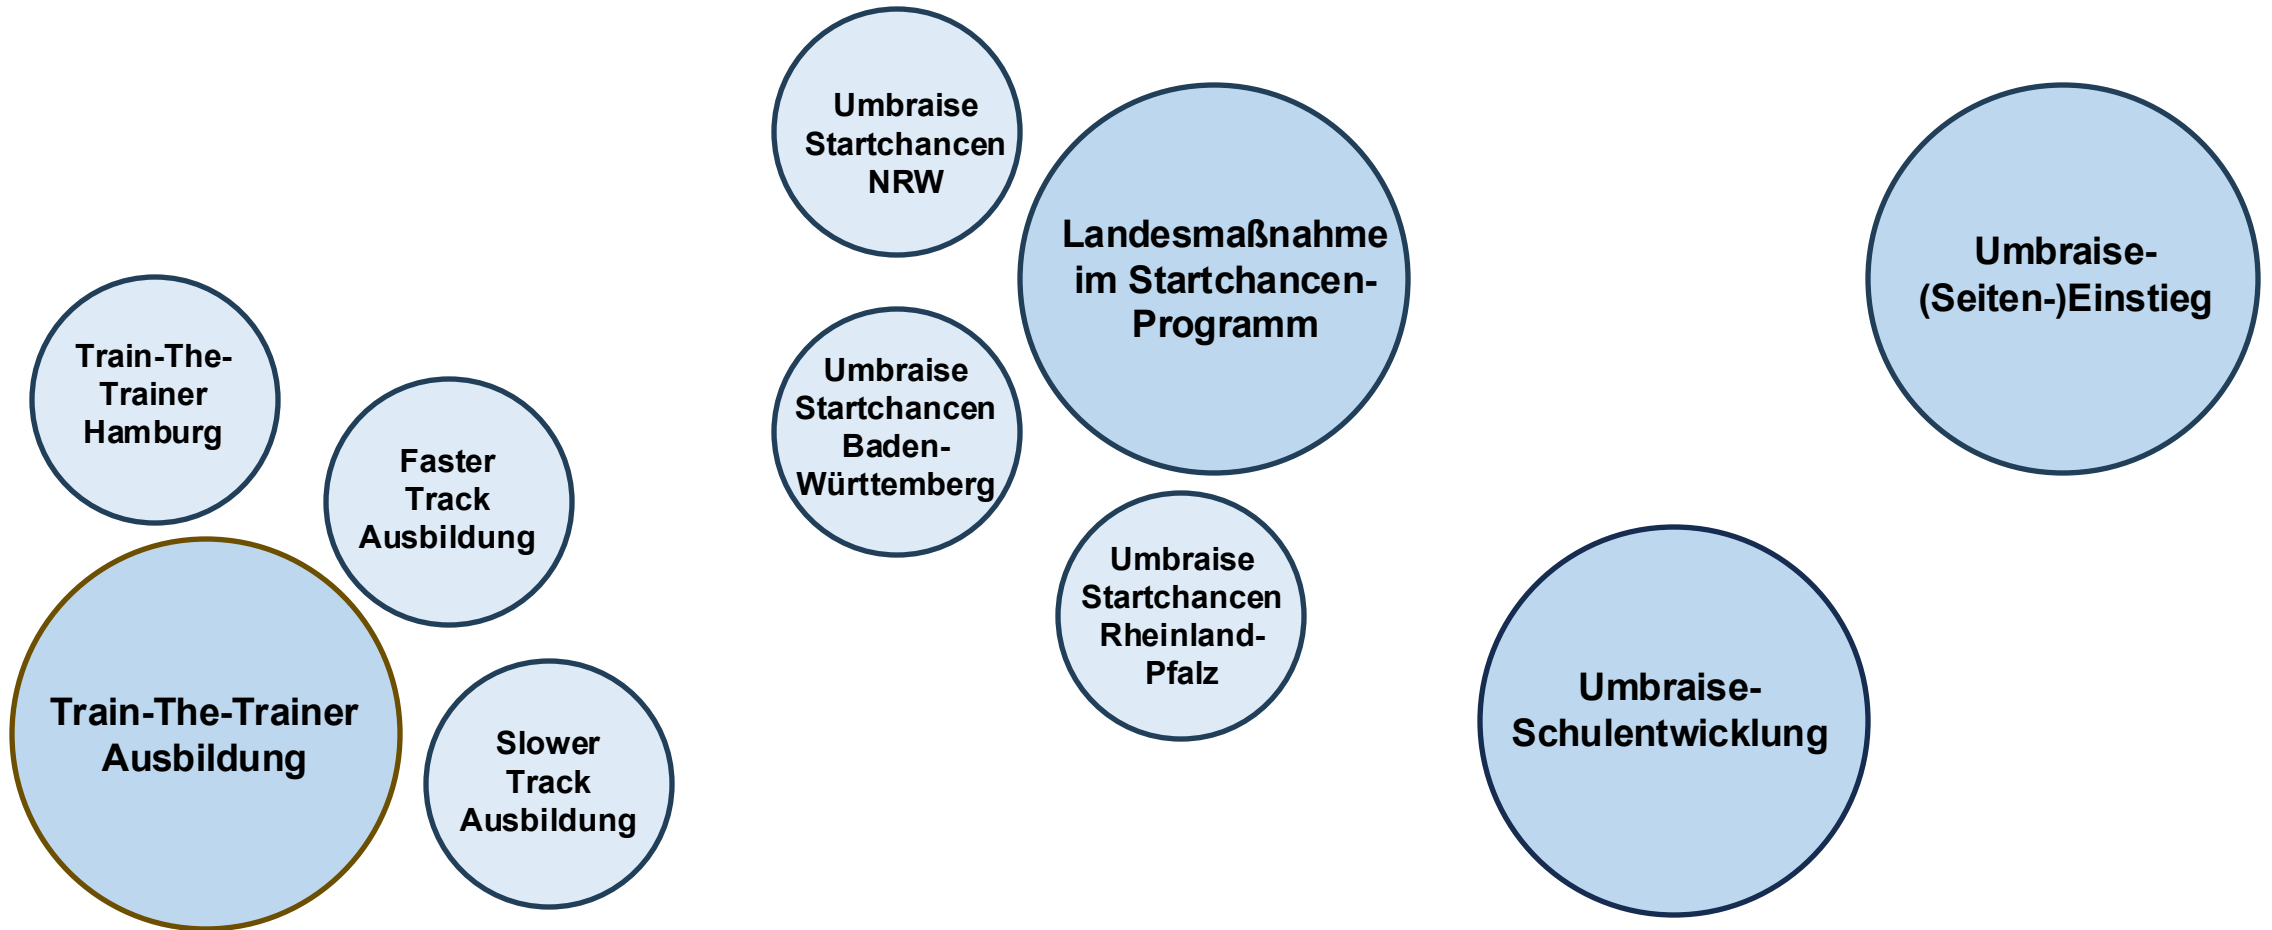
Umbraise Startchancen NRW

Landesmaßnahme im Startchancen-Programm

Umbraise-(Seiten-)Einstieg

Train-The-Trainer Hamburg

Faster Track Ausbildung

Umbraise Startchancen Baden-Württemberg

Umbraise Startchancen Rheinland-Pfalz

Train-The-Trainer Ausbildung

Slower Track Ausbildung

Umbraise-Schulentwicklung